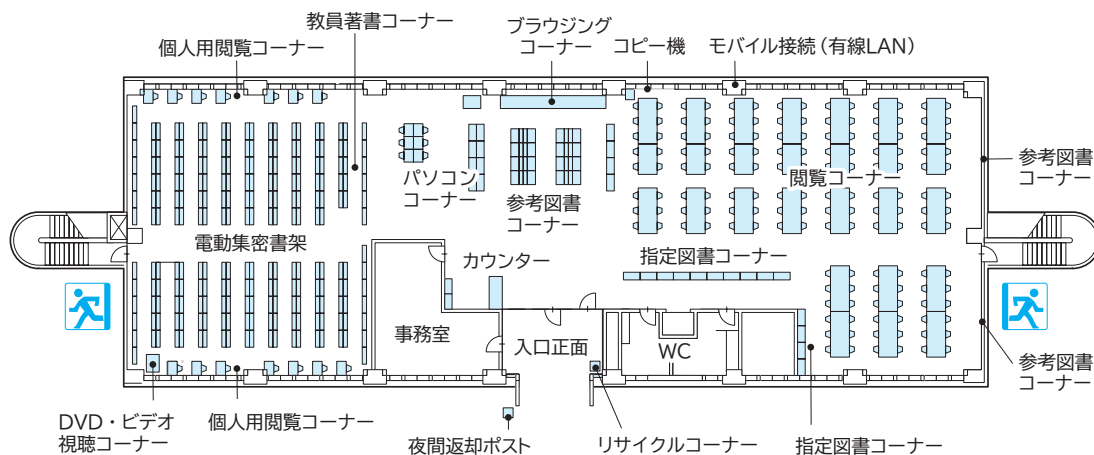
教員著書コーナー
ブラウジング
コーナー
個人用閲覧コーナー
コピー機
モバイル接続（有線LAN）
参考図書
コーナー
パソコン
コーナー
参考図書
コーナー
閲覧コーナー
電動集密書架
カウンター
指定図書コーナー
事務室
入口正面
WC
参考図書
コーナー
DVD・ビデオ
視聴コーナー
個人用閲覧コーナー
夜間返却ポスト
リサイクルコーナー
指定図書コーナー